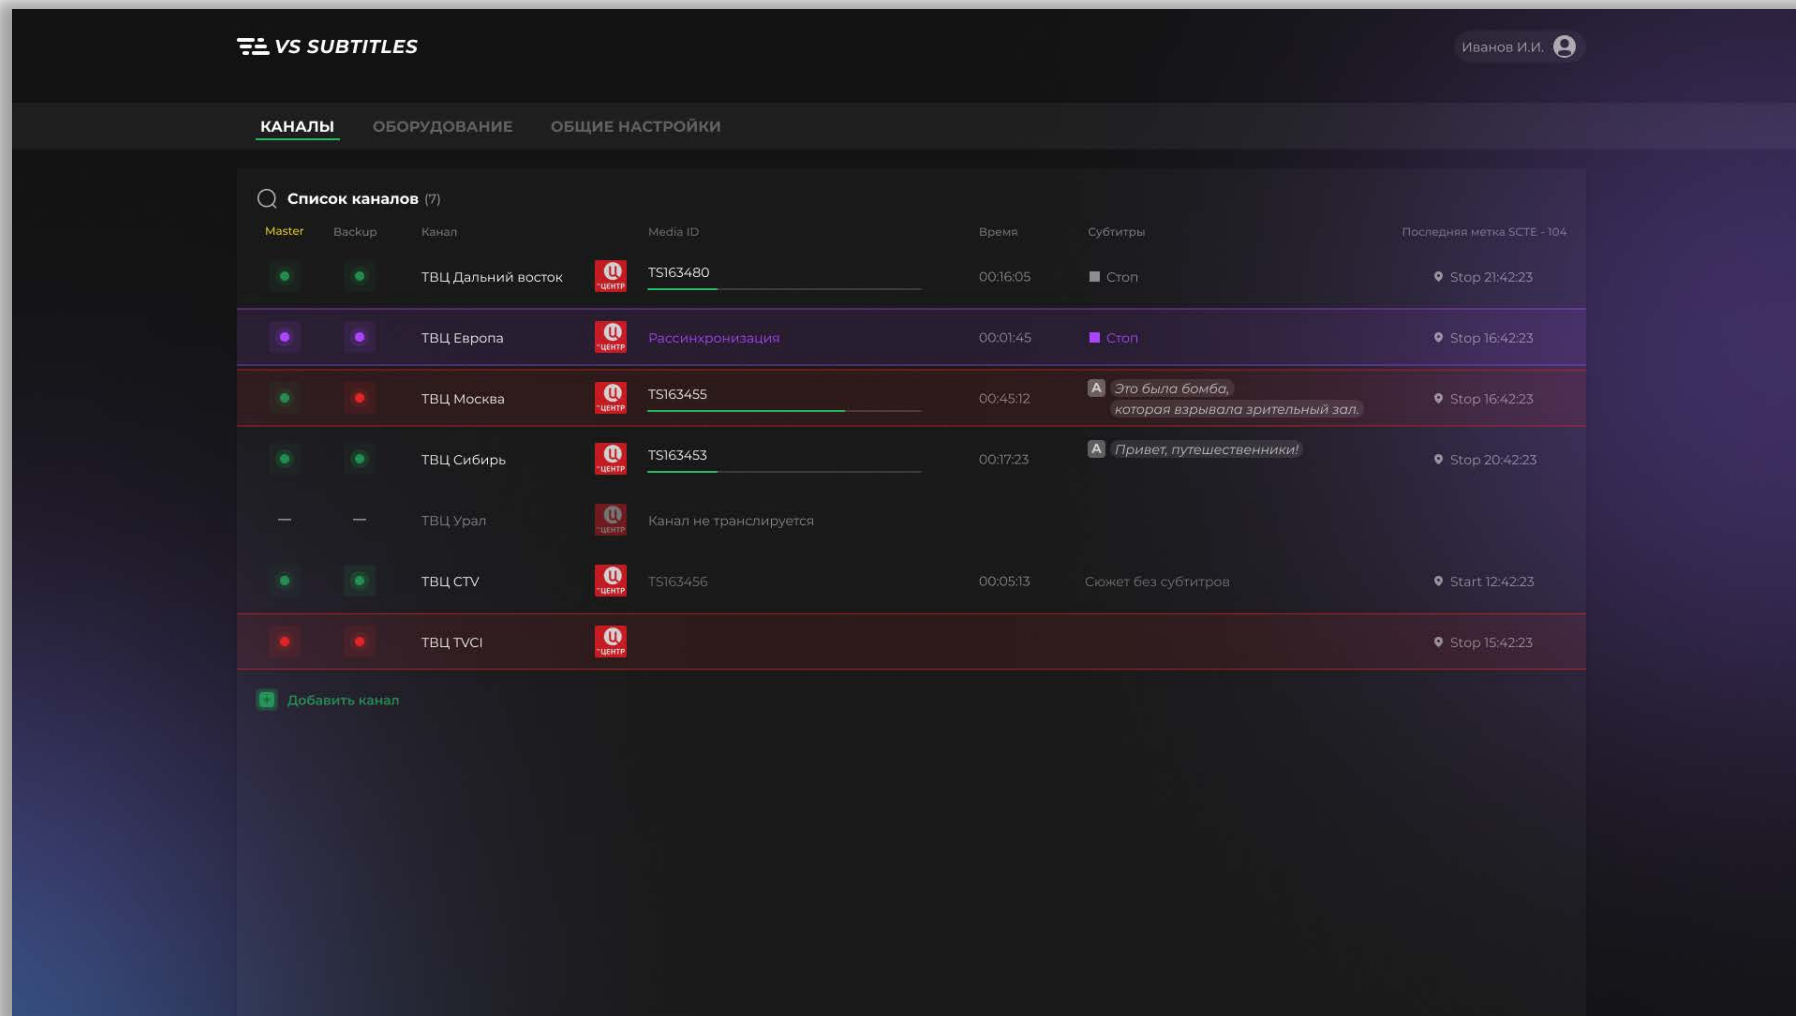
VS SUBTITLES

Иванов И.И.

КАНАЛЫ ОБОРУДОВАНИЕ ОБЩИЕ НАСТРОЙКИ

Список каналов (7)

| Master | Backup | Канал | | Media ID | Время | Субтитры | Последняя метка SCTE - 104 |
|---|---|---|---|---|---|---|---|
| | | ТВЦ Дальний восток | ЦЕНТР | TS163480 | 00:16:05 | Стоп | Stop 21:42:23 |
| | | ТВЦ Европа | ЦЕНТР | Рассинхронизация | 00:01:45 | Стоп | Stop 16:42:23 |
| | | ТВЦ Москва | ЦЕНТР | TS163455 | 00:45:12 | A Это была бомба, которая взрывала зрительный зал. | Stop 16:42:23 |
| | | ТВЦ Сибирь | ЦЕНТР | TS163453 | 00:17:23 | A Привет, путешественники! | Stop 20:42:23 |
| — | — | ТВЦ Урал | ЦЕНТР | Канал не транслируется | | | |
| | | ТВЦ CTV | ЦЕНТР | TS163456 | 00:05:13 | Сюжет без субтитров | Start 12:42:23 |
| | | ТВЦ TVCI | ЦЕНТР | | | | Stop 15:42:23 |

Добавить канал